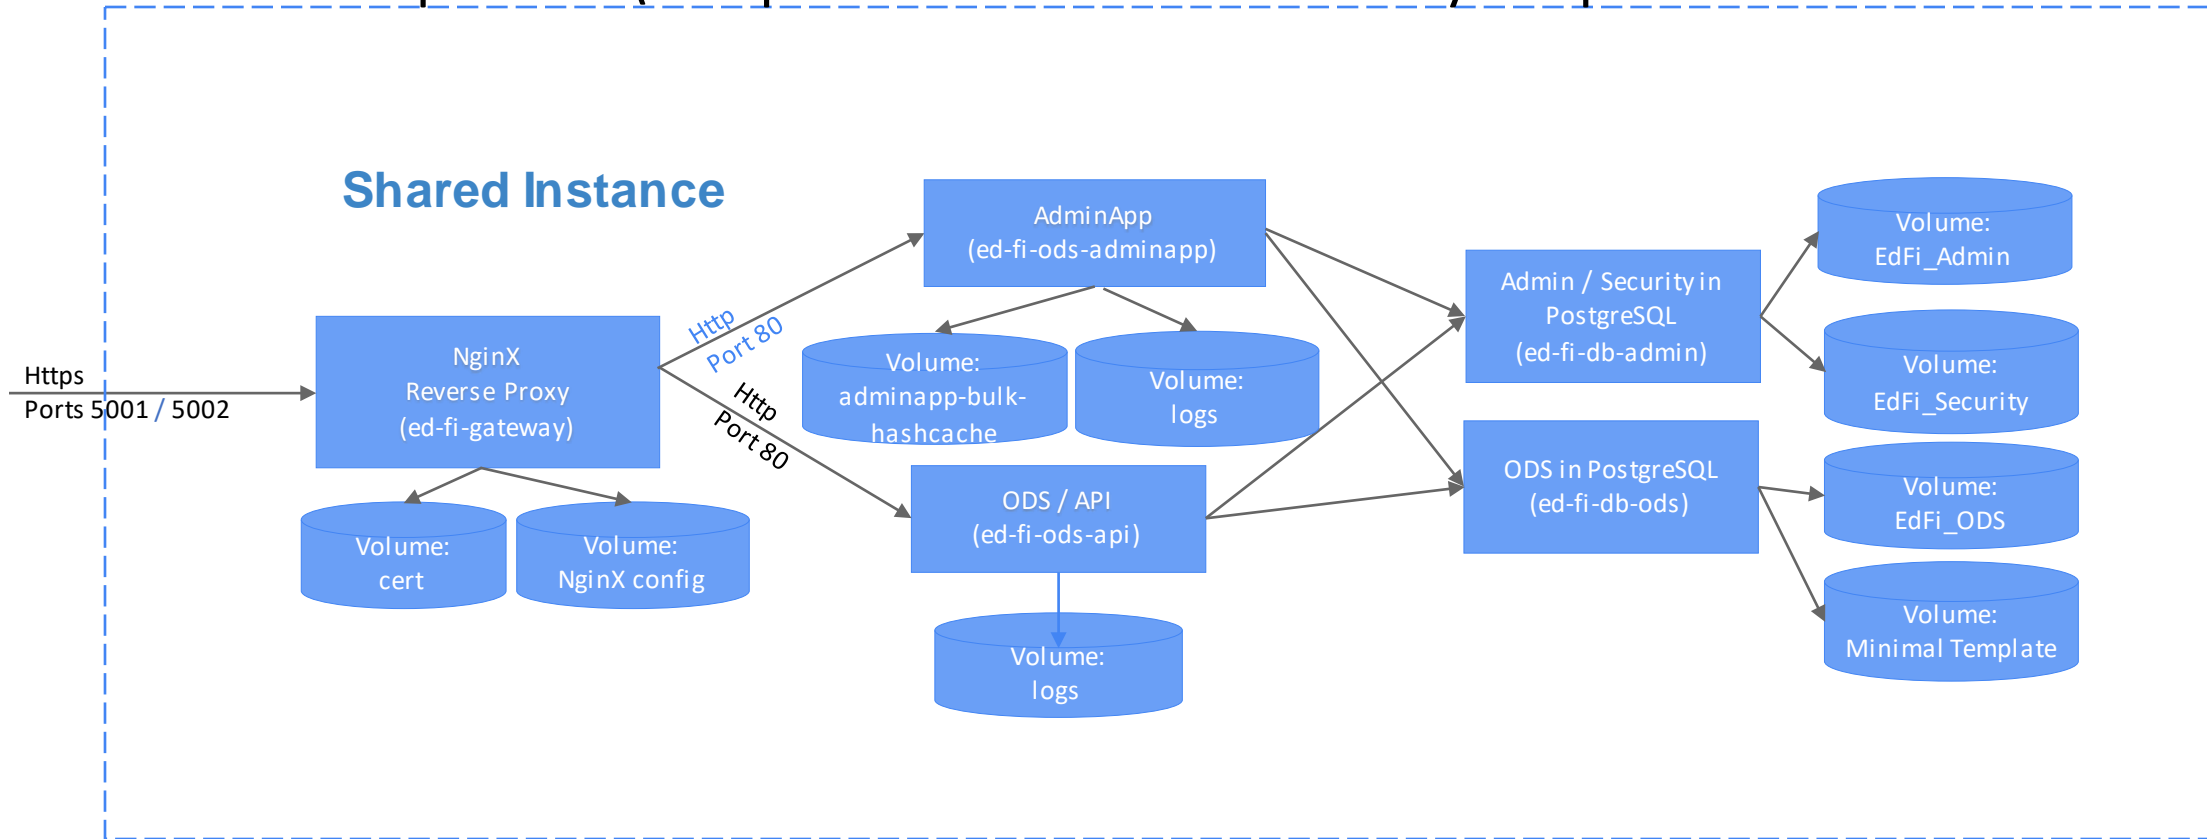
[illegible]

Shared Instance

Https
Ports 5001 / 5002

NginX
Reverse Proxy
(ed-fi-gateway)

Volume:
cert

Volume:
NginX config

Http
Port 80

Http
Port 80

AdminApp
(ed-fi-ods-adminapp)

Volume:
adminapp-bulk-hashcache

Volume:
logs

ODS / API
(ed-fi-ods-api)

Volume:
logs

Admin / Security in
PostgreSQL
(ed-fi-db-admin)

ODS in PostgreSQL
(ed-fi-db-ods)

Volume:
EdFi_Admin

Volume:
EdFi_Security

Volume:
EdFi_ODS

Volume:
Minimal Template